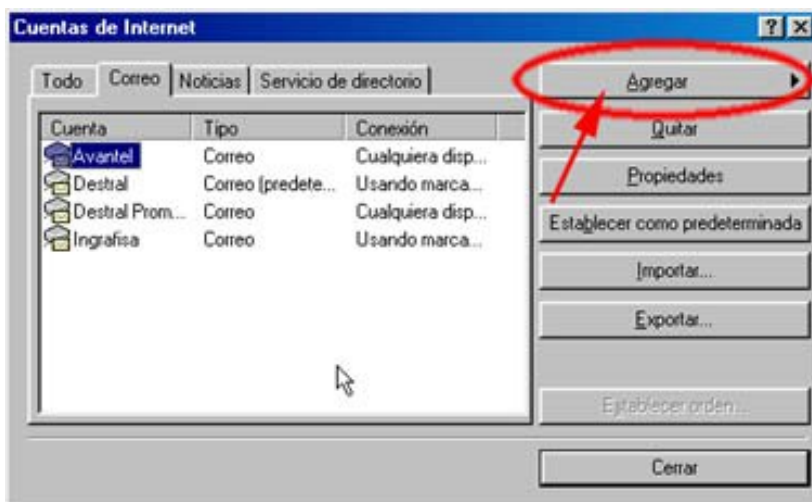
Cuentas de Internet

?
×

Todo | Correo | Noticias | Servicio de directorio

| Cuenta | Tipo | Conexión |
|---|---|---|
| Avantel | Correo | Cualquiera disp... |
| Destral | Correo (predete... | Usando marca... |
| Destral Prom... | Correo | Cualquiera disp... |
| Ingrafisa | Correo | Usando marca... |

Agregar

Quitar

Propiedades

Establecer como predeterminada

Importar...

Exportar...

Establecer orden...

Cerrar